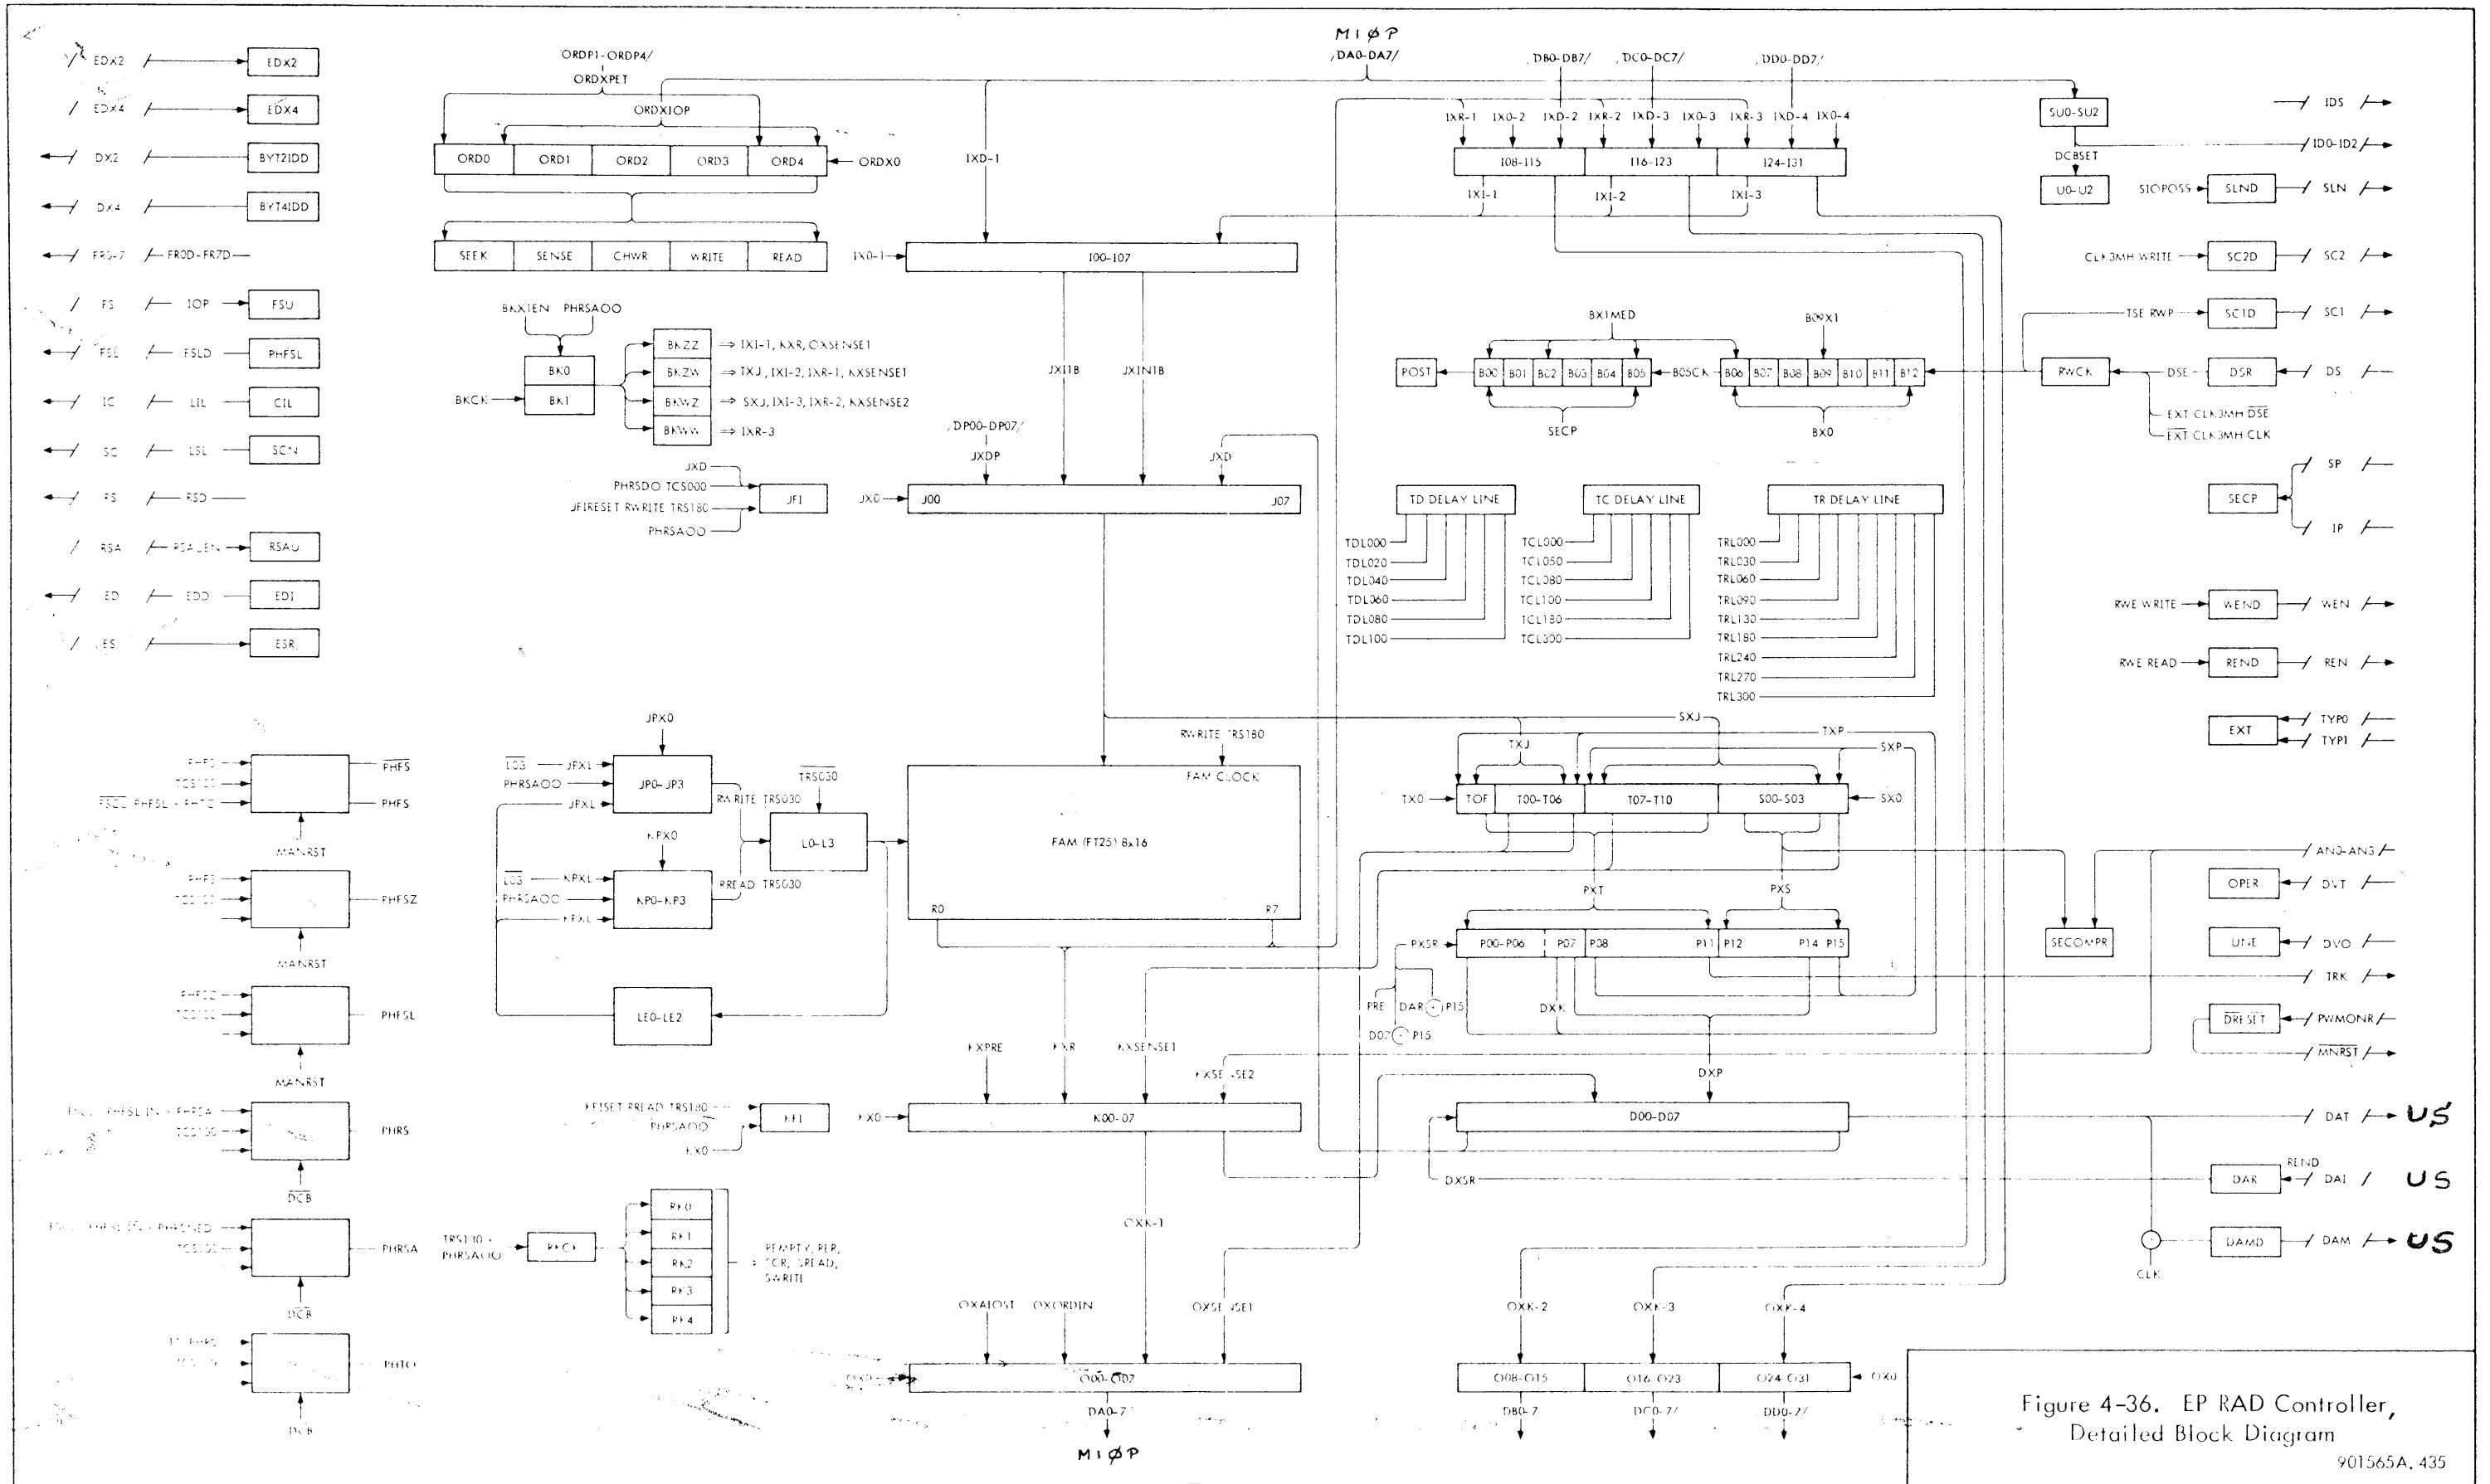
MIØP
/DA0-DA7/
/DB0-DB7/ /DC0-DC7/ /DD0-DD7/

EDX2 EDX2
EDX4 EDX4
DX2 BYT2IDD
DX4 BYT4IDD
FR0-7 FR0D-FR7D
FS IOP FSU
FSL FSLD PHFSL
IC LIL CIL
SC LSL SCN
FS RSD
RSA RSAUEN RSAU
ED EDD EDI
ES ESR

ORDP1-ORDP4/
ORDXPET
ORDXIOP
ORD0 ORD1 ORD2 ORD3 ORD4 ORDX0
SEEK SENSE CHWR WRITE READ

IXD-1
IX0-1 I00-I07

BKXIEN PHRSAOO
BK0
BKCK BK1
BKZZ ⇒ IXI-1, KXR, OXSENSE1
BKZW ⇒ TXJ, IXI-2, IXR-1, KXSENSE1
BKWZ ⇒ SXJ, IXI-3, IXR-2, KXSENSE2
BKWW ⇒ IXR-3

JXI1B JXIN1B
/DP00-DP07/
JXDP JXD
JXD
PHRSDO TCS000
JFIRESET RWRITE TRS180
PHRSAOO
JFI
JX0 J00 J07

IXR-1 IX0-2 IXD-2 IXR-2 IXD-3 IX0-3 IXR-3 IXD-4 IX0-4
I08-I15 I16-I23 I24-I31
IXI-1 IXI-2 IXI-3

SU0-SU2
DCBSET
U0-U2
IDS
ID0-ID2
SIOPOSS SLND SLN
CLK3MH WRITE SC2D SC2
TSE RWP SC1D SC1
RWCK DSE DSR DS
EXT CLK3MH $\overline{DSE}$
$\overline{EXT}$ CLK3MH CLK

BX1MED B09X1
POST B00 B01 B02 B03 B04 B05 B05CK B06 B07 B08 B09 B10 B11 B12
SECP BX0

SP
SECP
IP

TD DELAY LINE
TDL000 TDL020 TDL040 TDL060 TDL080 TDL100
TC DELAY LINE
TCL000 TCL050 TCL080 TCL100 TCL180 TCL300
TR DELAY LINE
TRL000 TRL030 TRL060 TRL090 TRL130 TRL180 TRL240 TRL270 TRL300

RWE WRITE WEND WEN
RWE READ REND REN
EXT TYP0 TYP1

PHFS TCS100 $\overline{FSCD}$ PHFSL + PHTO $\overline{HFS}$ PHFS
MANRST
PHFS TCS100 PHFSZ
MANRST
PHFDZ TCS100 PHFSL
MANRST
PHFSL PHRSA PHRS TCS100 PHRS
$\overline{DCB}$
PHRSNED TCS100 PHRSA
$\overline{DCB}$
PHTO
DCB

JPX0
$\overline{LC3}$ JPXL
PHRSAOO JP0-JP3
JPXL
RWRITE TRS030
$\overline{TRSC30}$
L0-L3
KPX0
$\overline{LC3}$ KPXL
PHRSAOO KP0-KP3
KPXL RREAD TRS030
LE0-LE2

RWRITE TRS180
FAM CLOCK
FAM (FT25) 8x16
R0 R7

SXJ TXJ TXP SXP
TX0 TOF T00-T06 T07-T10 S00-S03 SX0
PXT PXS
PXSR P00-P06 P07 P08 P11 P12 P14 P15
PRE DAR P15
D07 P15
DXK
SECOMPR
AN0-AN3
OPER DVT
UNE DVO
TRK
$\overline{DRESET}$ PWMONR
$\overline{MNRST}$

KXPRE KXR KXSENSE1
KXSE-SE2
KFISET RREAD TRS180
PHRSAOO
KX0
KFI
KX0 K00-K07
DXP
D00-D07
DAT US
DXSR
REND
DAR DAI US
DAMD DAM US
CLK

TRS130 PHRSAOO RFCK
RF0 RF1 RF2 RF3 RF4
REMPTY, RER, SCR, SREAD, SWRITE

OXK-1
OXAIOST OXORDIN OXSE-SE1
OX0 O00-O07
DA0-7
MIØP
OXK-2 OXK-3 OXK-4
O08-O15 O16-O23 O24-O31 OX0
DB0-7 DC0-7 DD0-7

Figure 4-36. EP RAD Controller, Detailed Block Diagram
901565A. 435